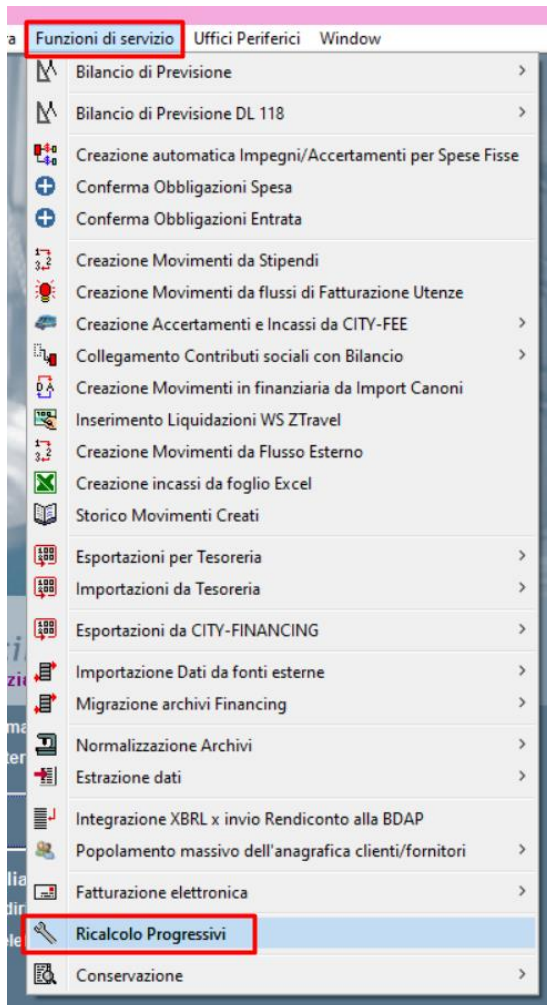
a Funzioni di servizio Uffici Periferici Window

Bilancio di Previsione >
Bilancio di Previsione DL 118 >
Creazione automatica Impegni/Accertamenti per Spese Fisse
Conferma Obbligazioni Spesa
Conferma Obbligazioni Entrata
Creazione Movimenti da Stipendi
Creazione Movimenti da flussi di Fatturazione Utenze
Creazione Accertamenti e Incassi da CITY-FEE >
Collegamento Contributi sociali con Bilancio >
Creazione Movimenti in finanziaria da Import Canoni
Inserimento Liquidazioni WS ZTravel
Creazione Movimenti da Flusso Esterno
Creazione incassi da foglio Excel
Storico Movimenti Creati
Esportazioni per Tesoreria >
Importazioni da Tesoreria >
Esportazioni da CITY-FINANCING >
Importazione Dati da fonti esterne >
Migrazione archivi Financing >
Normalizzazione Archivi >
Estrazione dati >
Integrazione XBRL x invio Rendiconto alla BDAP
Popolamento massivo dell'anagrafica clienti/fornitori >
Fatturazione elettronica >
Ricalcolo Progressivi
Conservazione >